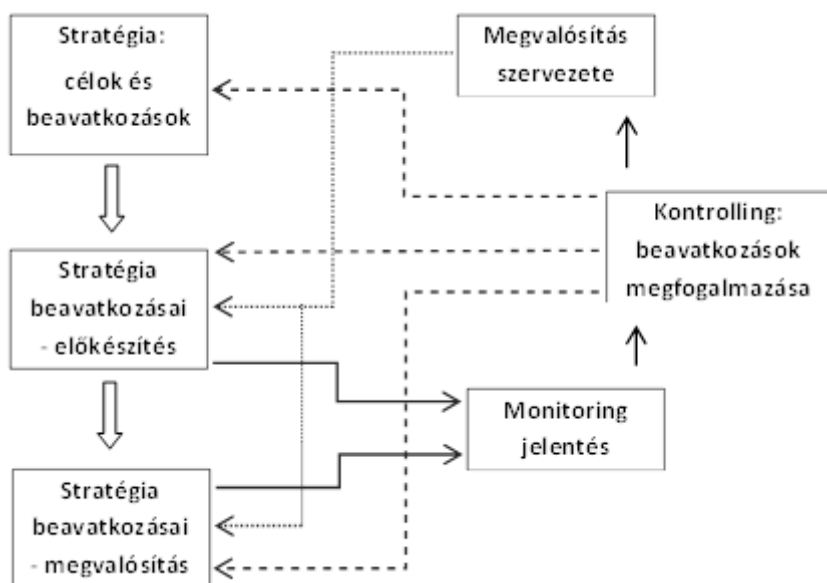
Stratégia:
célok és beavatkozások

Megvalósítás szervezete

Kontrolling: beavatkozások megfogalmazása

Stratégia beavatkozásai - előkészítés

Monitoring jelentés

Stratégia beavatkozásai - megvalósítás